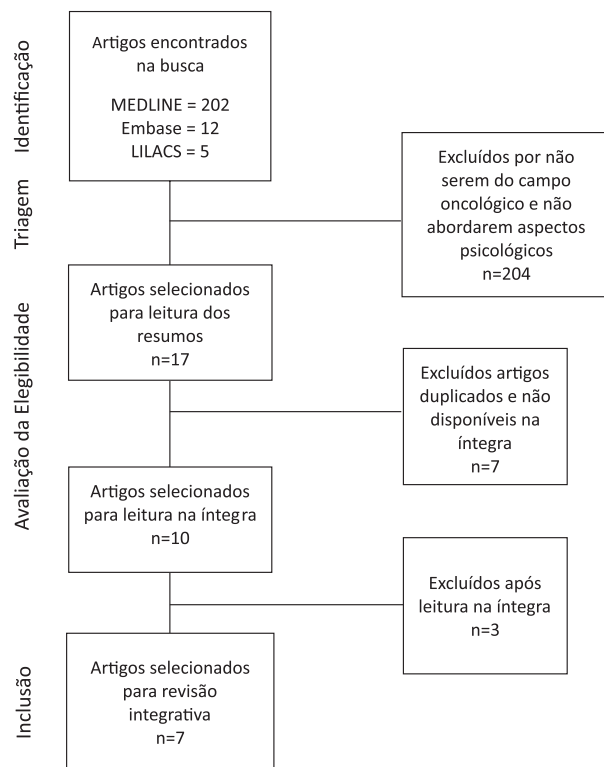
Identificação

Artigos encontrados na busca

MEDLINE = 202
Embase = 12
LILACS = 5

Triagem

Excluídos por não serem do campo oncológico e não abordarem aspectos psicológicos
n=204

Avaliação da Elegibilidade

Artigos selecionados para leitura dos resumos
n=17

Excluídos artigos duplicados e não disponíveis na íntegra
n=7

Artigos selecionados para leitura na íntegra
n=10

Excluídos após leitura na íntegra
n=3

Inclusão

Artigos selecionados para revisão integrativa
n=7